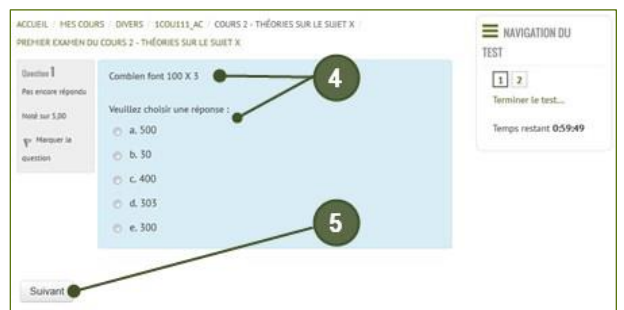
ACCUEIL / MES COURS / DIVERS / 1COU111_AC / COURS 2 - THÉORIES SUR LE SUJET X / PREMIER EXAMEN DU COURS 2 - THÉORIES SUR LE SUJET X

Question 1
Pas encore répondu
Noté sur 5,00
Marquer la question

Combien font 100 X 3

Veuillez choisir une réponse :

a. 500
b. 30
c. 400
d. 303
e. 300

4

5

Suivant

NAVIGATION DU TEST

1 2

Terminer le test...

Temps restant 0:59:49